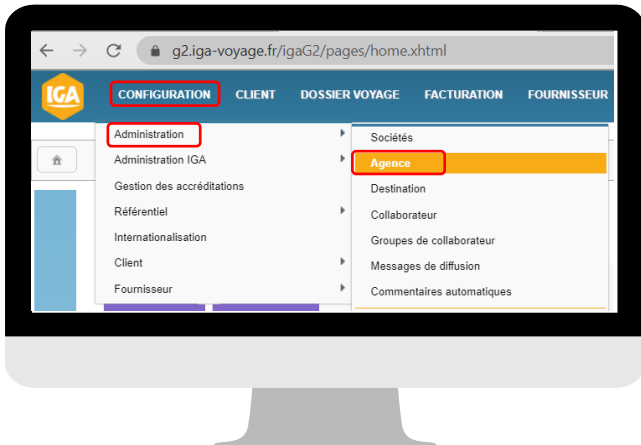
g2.iga-voyage.fr/igaG2/pages/home.xhtml

IGA

CONFIGURATION CLIENT DOSSIER VOYAGE FACTURATION FOURNISSEUR

Administration
Administration IGA
Gestion des accréditations
Référentiel
Internationalisation
Client
Fournisseur

Sociétés
Agence
Destination
Collaborateur
Groupes de collaborateur
Messages de diffusion
Commentaires automatiques